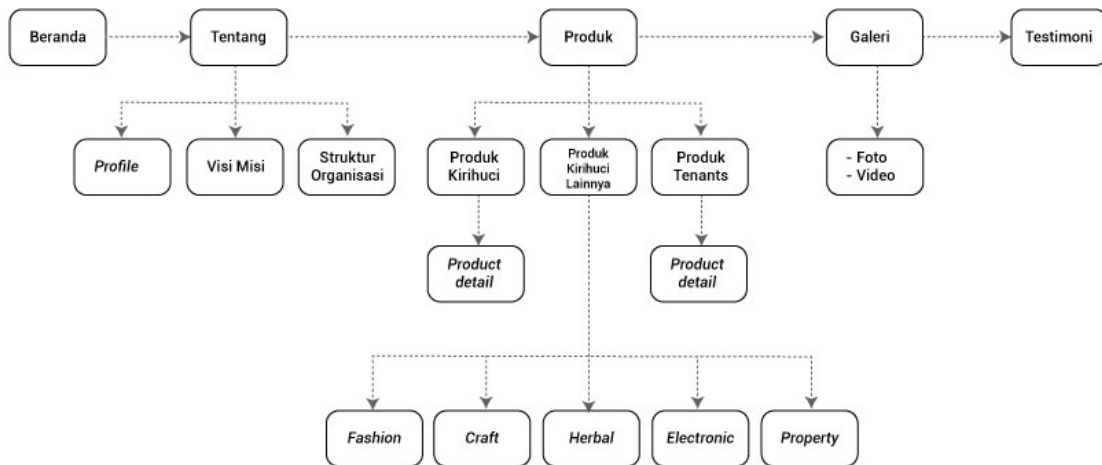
Beranda

Tentang

Produk

Galeri

Testimoni

*Profile*

Visi Misi

Struktur Organisasi

Produk Kirihuci

Produk Kirihuci Lainnya

Produk Tenants

- Foto
- Video

*Product detail*

*Product detail*

*Fashion*

*Craft*

*Herbal*

*Electronic*

*Property*